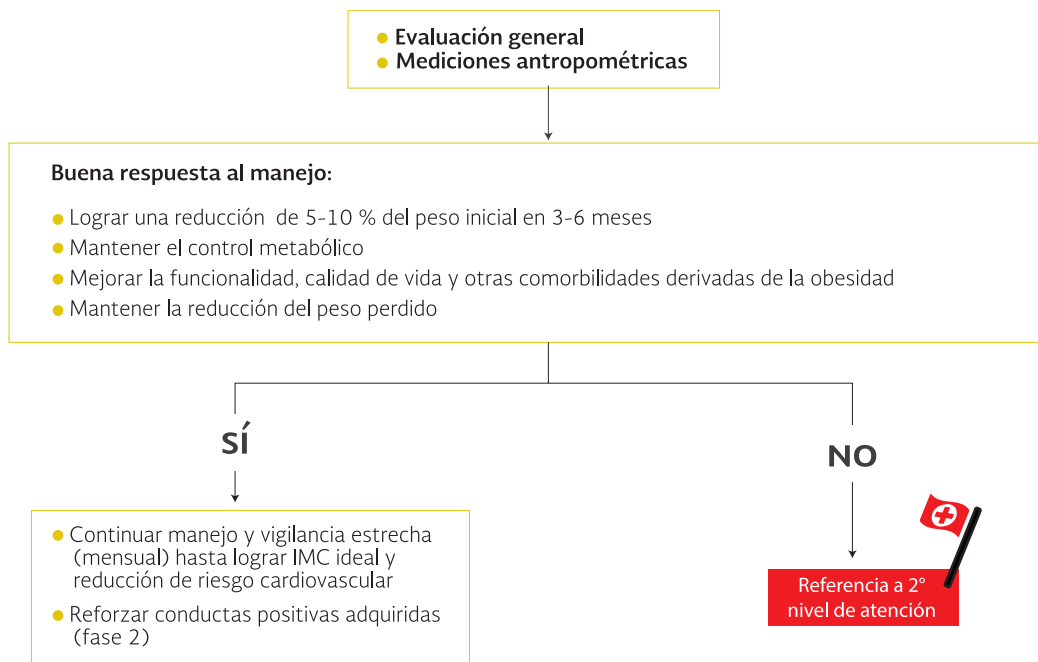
• Evaluación general
• Mediciones antropométricas

Buena respuesta al manejo:

• Lograr una reducción de 5-10 % del peso inicial en 3-6 meses
• Mantener el control metabólico
• Mejorar la funcionalidad, calidad de vida y otras comorbilidades derivadas de la obesidad
• Mantener la reducción del peso perdido

SÍ

• Continuar manejo y vigilancia estrecha (mensual) hasta lograr IMC ideal y reducción de riesgo cardiovascular
• Reforzar conductas positivas adquiridas (fase 2)

NO

Referencia a 2° nivel de atención